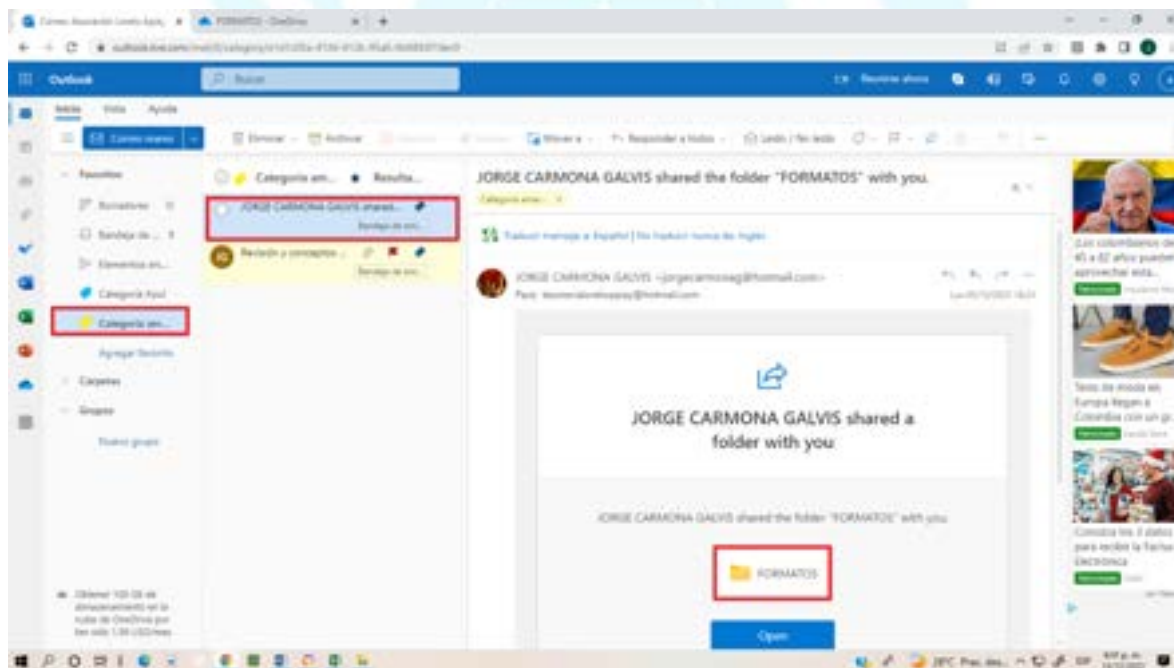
Correo: Asociación Loreto Ayala × FORMATOS - OneDrive × +

outlook.live.com/mail/0/category/

Outlook

Buscar

Reunirse ahora

Inicio Vista Ayuda

Correo nuevo

Eliminar Archivar Mover a Responder a todos Leído / No leído

Favoritos

Borradores

Bandeja de ...

Elementos en...

Categoría Azul

Categoría am...

Agregar favorito

Carpetas

Grupos

Nuevo grupo

Categoría am... Resulta...

JORGE CARMONA GALVIS shared...

Bandeja de ent...

Revisión y conceptos

Bandeja de ent...

JORGE CARMONA GALVIS shared the folder "FORMATOS" with you.

Categoría ama...

Traducir mensaje a: Español | No traducir nunca del: Inglés

JORGE CARMONA GALVIS <jorgecarmonag@hotmail.com>

Para: asociacionloretoayala@hotmail.com

JORGE CARMONA GALVIS shared a folder with you

JORGE CARMONA GALVIS shared the folder "FORMATOS" with you

FORMATOS

Open

Los colombianos de 45 a 62 años pueden aprovechar esta...

Patrocinado

Tenis de moda en Europa llegan a Colombia con un p...

Patrocinado

Conozca los 3 datos para recibir la factura electrónica

Patrocinado

Obtener 100 GB de almacenamiento en la nube de OneDrive por tan solo 7.99 USD/mes

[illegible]